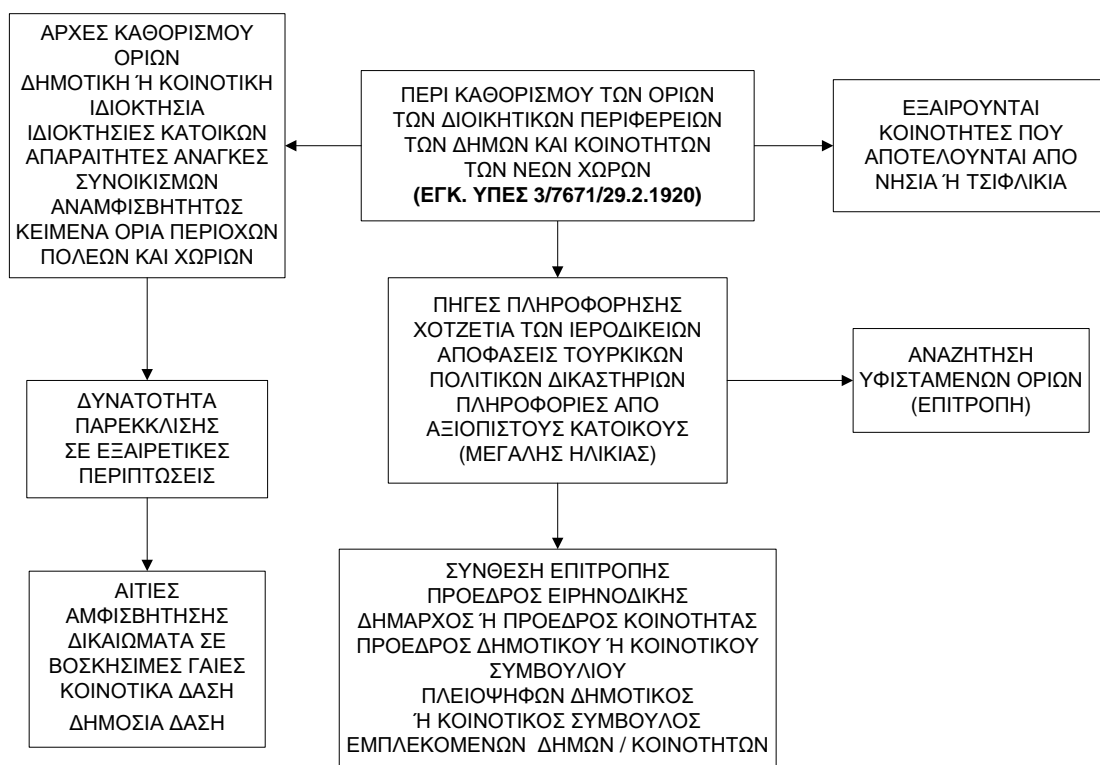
ΠΕΡΙ ΚΑΘΟΡΙΣΜΟΥ ΤΩΝ ΟΡΙΩΝ
ΤΩΝ ΔΙΟΙΚΗΤΙΚΩΝ ΠΕΡΙΦΕΡΕΙΩΝ
ΤΩΝ ΔΗΜΩΝ ΚΑΙ ΚΟΙΝΟΤΗΤΩΝ
ΤΩΝ ΝΕΩΝ ΧΩΡΩΝ
(ΕΓΚ. ΥΠΕΣ 3/7671/29.2.1920)

ΑΡΧΕΣ ΚΑΘΟΡΙΣΜΟΥ
ΟΡΙΩΝ
ΔΗΜΟΤΙΚΗ Ή ΚΟΙΝΟΤΙΚΗ
ΙΔΙΟΚΤΗΣΙΑ
ΙΔΙΟΚΤΗΣΙΕΣ ΚΑΤΟΙΚΩΝ
ΑΠΑΡΑΙΤΗΤΕΣ ΑΝΑΓΚΕΣ
ΣΥΝΟΙΚΙΣΜΩΝ
ΑΝΑΜΦΙΣΒΗΤΗΤΩΣ
ΚΕΙΜΕΝΑ ΟΡΙΑ ΠΕΡΙΟΧΩΝ
ΠΟΛΕΩΝ ΚΑΙ ΧΩΡΙΩΝ

ΕΞΑΙΡΟΥΝΤΑΙ
ΚΟΙΝΟΤΗΤΕΣ ΠΟΥ
ΑΠΟΤΕΛΟΥΝΤΑΙ ΑΠΟ
ΝΗΣΙΑ Ή ΤΣΙΦΛΙΚΙΑ

ΔΥΝΑΤΟΤΗΤΑ
ΠΑΡΕΚΚΛΙΣΗΣ
ΣΕ ΕΞΑΙΡΕΤΙΚΕΣ
ΠΕΡΙΠΤΩΣΕΙΣ

ΑΙΤΙΕΣ
ΑΜΦΙΣΒΗΤΗΣΗΣ
ΔΙΚΑΙΩΜΑΤΑ ΣΕ
ΒΟΣΚΗΣΙΜΕΣ ΓΑΙΕΣ
ΚΟΙΝΟΤΙΚΑ ΔΑΣΗ
ΔΗΜΟΣΙΑ ΔΑΣΗ

ΠΗΓΕΣ ΠΛΗΡΟΦΟΡΗΣΗΣ
ΧΟΤΖΕΤΙΑ ΤΩΝ ΙΕΡΟΔΙΚΕΙΩΝ
ΑΠΟΦΑΣΕΙΣ ΤΟΥΡΚΙΚΩΝ
ΠΟΛΙΤΙΚΩΝ ΔΙΚΑΣΤΗΡΙΩΝ
ΠΛΗΡΟΦΟΡΙΕΣ ΑΠΟ
ΑΞΙΟΠΙΣΤΟΥΣ ΚΑΤΟΙΚΟΥΣ
(ΜΕΓΑΛΗΣ ΗΛΙΚΙΑΣ)

ΑΝΑΖΗΤΗΣΗ
ΥΦΙΣΤΑΜΕΝΩΝ ΟΡΙΩΝ
(ΕΠΙΤΡΟΠΗ)

ΣΥΝΘΕΣΗ ΕΠΙΤΡΟΠΗΣ
ΠΡΟΕΔΡΟΣ ΕΙΡΗΝΟΔΙΚΗΣ
ΔΗΜΑΡΧΟΣ Ή ΠΡΟΕΔΡΟΣ ΚΟΙΝΟΤΗΤΑΣ
ΠΡΟΕΔΡΟΣ ΔΗΜΟΤΙΚΟΥ Ή ΚΟΙΝΟΤΙΚΟΥ
ΣΥΜΒΟΥΛΙΟΥ
ΠΛΕΙΟΨΗΦΩΝ ΔΗΜΟΤΙΚΟΣ
Ή ΚΟΙΝΟΤΙΚΟΣ ΣΥΜΒΟΥΛΟΣ
ΕΜΠΛΕΚΟΜΕΝΩΝ ΔΗΜΩΝ / ΚΟΙΝΟΤΗΤΩΝ